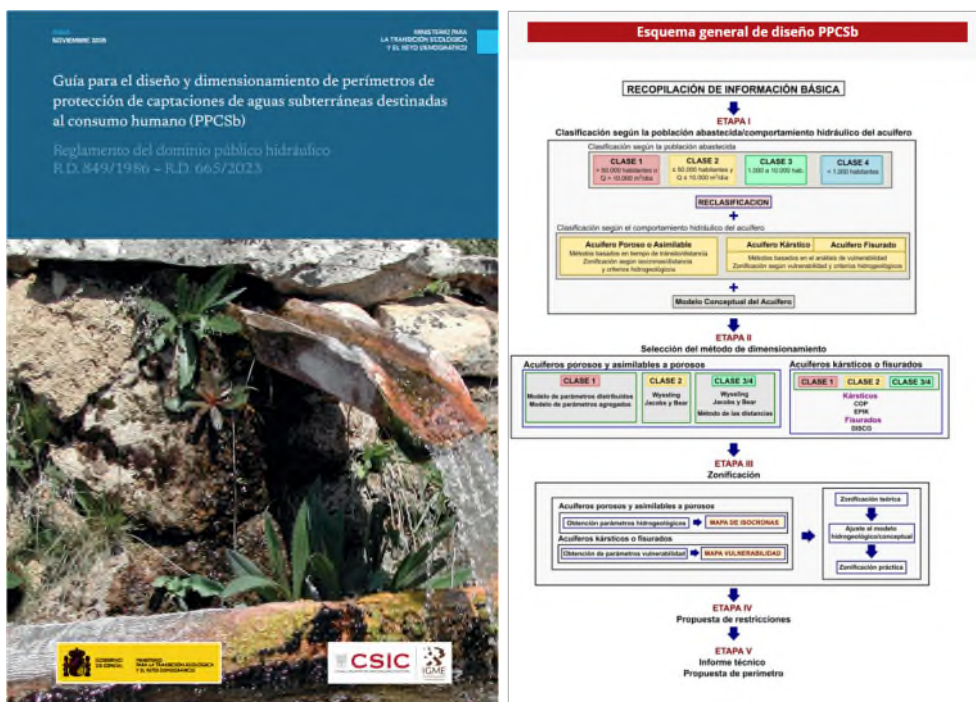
NOVIEMBRE 2025

MINISTERIO PARA LA TRANSICIÓN ECOLÓGICA Y EL RETO DEMOGRÁFICO

Guía para el diseño y dimensionamiento de perímetros de protección de captaciones de aguas subterráneas destinadas al consumo humano (PPCSb)

Reglamento del dominio público hidráulico R.D. 849/1986 – R.D. 665/2023

GOBIERNO DE ESPAÑA | MINISTERIO PARA LA TRANSICIÓN ECOLÓGICA Y EL RETO DEMOGRÁFICO

CSIC | IGME

Esquema general de diseño PPCSb

RECOPILACIÓN DE INFORMACIÓN BÁSICA

ETAPA I
Clasificación según la población abastecida/comportamiento hidráulico del acuífero

Clasificación según la población abastecida

CLASE 1
> 50.000 habitantes o Q > 10.000 m³/día

CLASE 2
≤ 50.000 habitantes y Q ≤ 10.000 m³/día

CLASE 3
1.000 a 10.000 hab.

CLASE 4
< 1.000 habitantes

RECLASIFICACION

Clasificación según el comportamiento hidráulico del acuífero

Acuífero Poroso o Asimilable
Métodos basados en tiempo de tránsito/distancia
Zonificación según isocronas/distancia y criterios hidrogeológicos

Acuífero Kárstico | Acuífero Fisurado
Métodos basados en el análisis de vulnerabilidad
Zonificación según vulnerabilidad y criterios hidrogeológicos

Modelo Conceptual del Acuífero

ETAPA II
Selección del método de dimensionamiento

Acuíferos porosos y asimilables a porosos

CLASE 1
Modelo de parámetros distribuidos
Modelo de parámetros agregados

CLASE 2
Wyssling
Jacobs y Bear

CLASE 3/4
Wyssling
Jacobs y Bear
Método de las distancias

Acuíferos kársticos o fisurados

CLASE 1 | CLASE 2 | CLASE 3/4

Kársticos
COP
EPIK
Fisurados
DISCO

ETAPA III
Zonificación

Acuíferos porosos y asimilables a porosos
Obtención parámetros hidrogeológicos → MAPA DE ISOCRONAS
Acuíferos kársticos o fisurados
Obtención de parámetros vulnerabilidad → MAPA VULNERABILIDAD

Zonificación teórica
Ajuste al modelo hidrogeológico/conceptual
Zonificación práctica

ETAPA IV
Propuesta de restricciones

ETAPA V
Informe técnico
Propuesta de perímetro